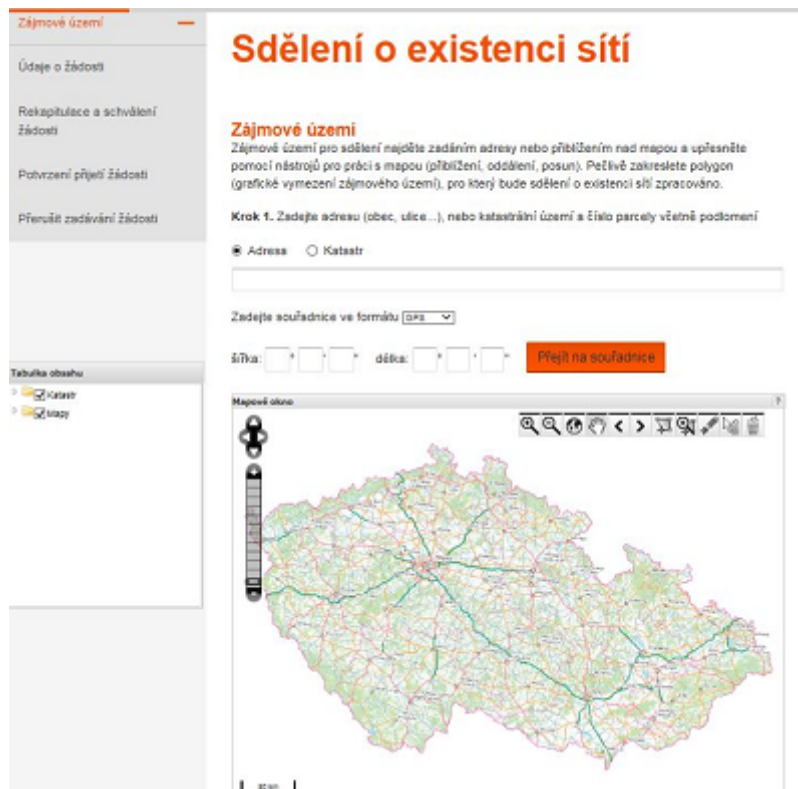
Zájmové území —

Údaje o žádosti

Rekapitulace a schválení žádosti

Potvrzení přijetí žádosti

Přerušit zadávání žádosti

Tabulka obsahu

Katastr

Mapy

Sdělení o existenci sítí

Zájmové území

Zájmové území pro sdělení najděte zadáním adresy nebo přiblížením nad mapou a upřesněte pomocí nástrojů pro práci s mapou (přiblížení, oddálení, posun). Pečlivě zakreslete polygon (grafické vymezení zájmového území), pro který bude sdělení o existenci sítí zpracováno.

Krok 1. Zadejte adresu (obec, ulice...), nebo katastrální území a číslo parcely včetně podlomení

Adresa Katastr

Zadejte souřadnice ve formátu GPS

šířka: ° ' " délka: ° ' "

Přejít na souřadnice

Mapové okno

?

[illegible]